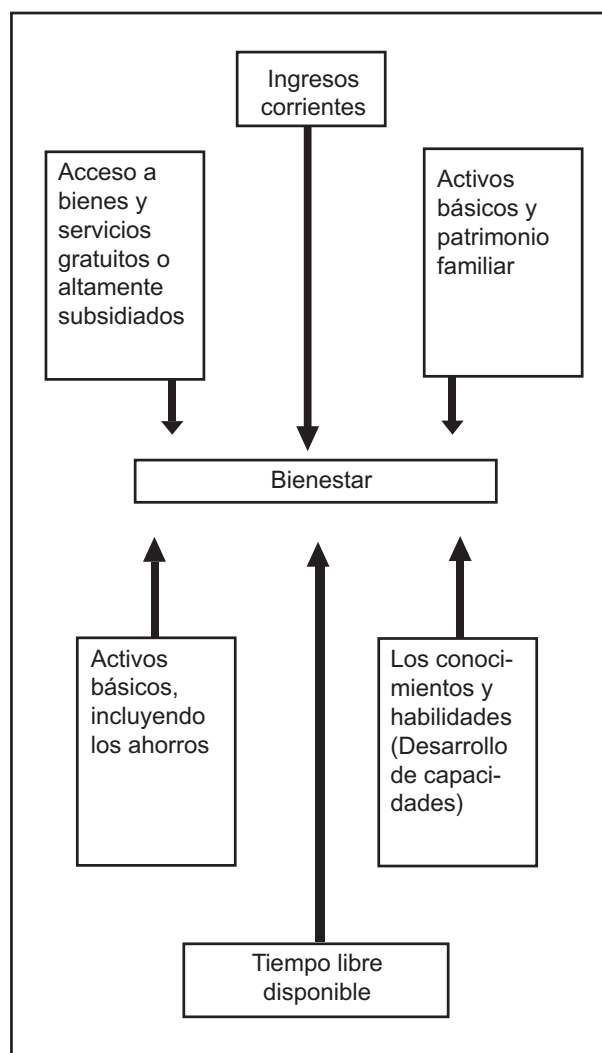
Ingresos corrientes

Acceso a bienes y servicios gratuitos o altamente subsidiados

Activos básicos y patrimonio familiar

Bienestar

Activos básicos, incluyendo los ahorros

Los conocimientos y habilidades (Desarrollo de capacidades)

Tiempo libre disponible